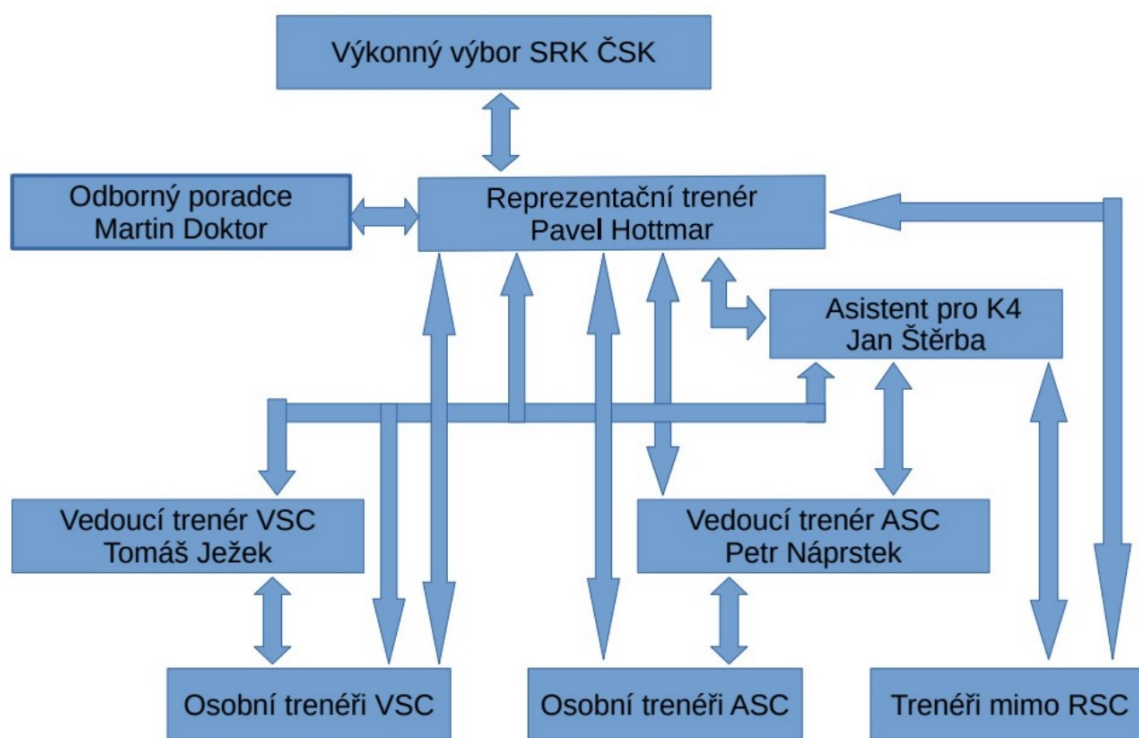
Výkonný výbor SRK ČSK

Odborný poradce
Martin Doktor

Reprezentační trenér
Pavel Hottmar

Asistent pro K4
Jan Štěrba

Vedoucí trenér VSC
Tomáš Ježek

Vedoucí trenér ASC
Petr Náprstek

Osobní trenéři VSC

Osobní trenéři ASC

Trenéři mimo RSC